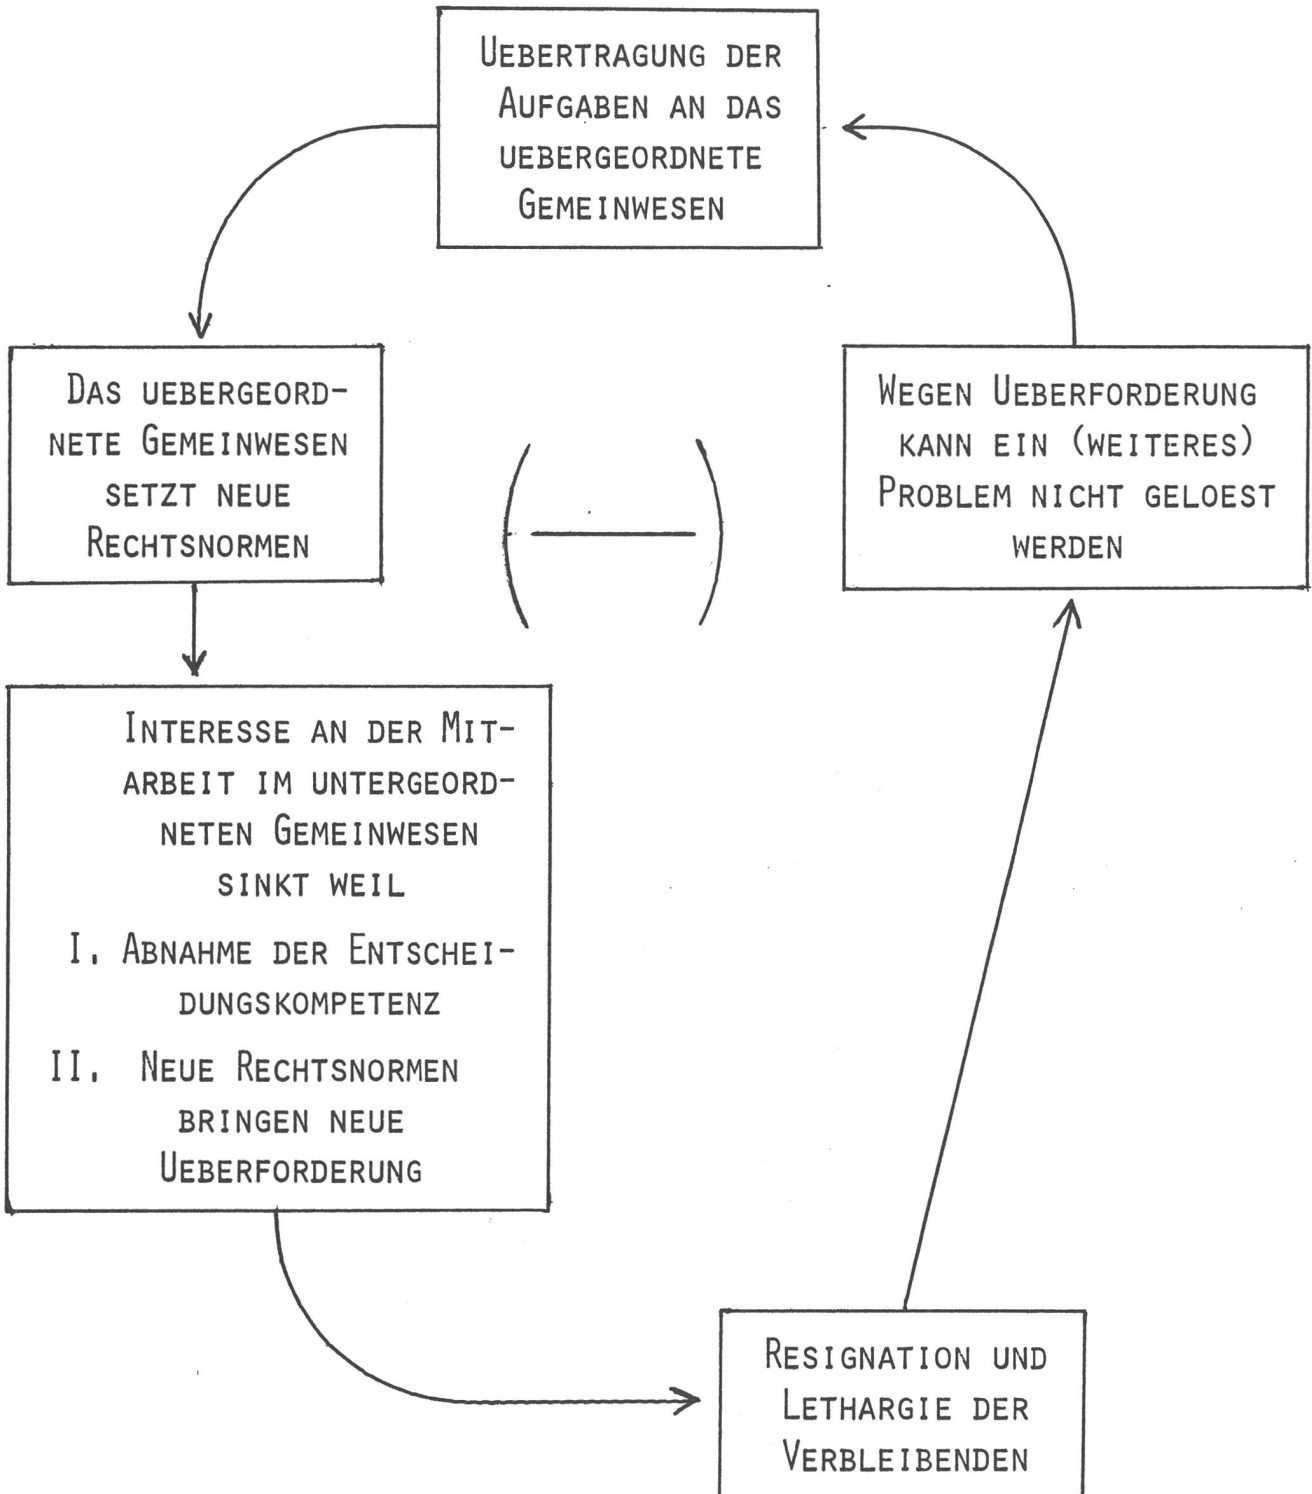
UEBERTRAGUNG DER AUFGABEN AN DAS UEBERGEORDNETE GEMEINWESEN

WEGEN UEBERFORDERUNG KANN EIN (WEITERES) PROBLEM NICHT GELOEST WERDEN

DAS UEBERGEORDNETE GEMEINWESEN SETZT NEUE RECHTSNORMEN

( — )

INTERESSE AN DER MITARBEIT IM UNTERGEORDNETEN GEMEINWESEN SINKT WEIL

I. ABNAHME DER ENTSCHEIDUNGSKOMPETENZ

II. NEUE RECHTSNORMEN BRINGEN NEUE UEBERFORDERUNG

RESIGNATION UND LETHARGIE DER VERBLEIBENDEN